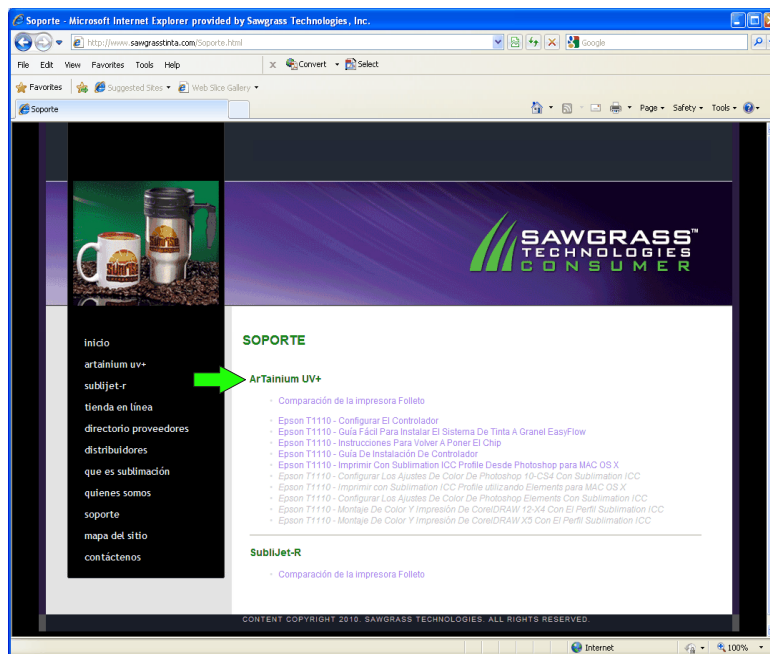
Soporte - Microsoft Internet Explorer provided by Sawgrass Technologies, Inc.

http://www.sawgrasstinta.com/Soporte.html

Google

File Edit View Favorites Tools Help

Convert Select

Favorites Suggested Sites Web Slice Gallery

Soporte

Page Safety Tools

SAWGRASS™
TECHNOLOGIES
CONSUMER

inicio
artainium uv+
sublijet-r
tienda en línea
directorio proveedores
distribuidores
que es sublimación
quienes somos
soporte
mapa del sitio
contáctenos

SOPORTE

ArTainium UV+

Comparación de la impresora Folleto

Epson T1110 - Configurar El Controlador
Epson T1110 - Guía Fácil Para Instalar El Sistema De Tinta A Granel EasyFlow
Epson T1110 - Instrucciones Para Volver A Poner El Chip
Epson T1110 - Guía De Instalación De Controlador
Epson T1110 - Imprimir Con Sublimation ICC Profile Desde Photoshop para MAC OS X
Epson T1110 - Configurar Los Ajustes De Color De Photoshop 10-CS4 Con Sublimation ICC
Epson T1110 - Imprimir con Sublimation ICC Profile utilizando Elements para MAC OS X
Epson T1110 - Configurar Los Ajustes De Color De Photoshop Elements Con Sublimation ICC
Epson T1110 - Montaje De Color Y Impresión De CorelDRAW 12-X4 Con El Perfil Sublimation ICC
Epson T1110 - Montaje De Color Y Impresión De CorelDRAW X5 Con El Perfil Sublimation ICC

SubliJet-R

Comparación de la impresora Folleto

CONTENT COPYRIGHT 2010. SAWGRASS TECHNOLOGIES. ALL RIGHTS RESERVED.

Internet 100%